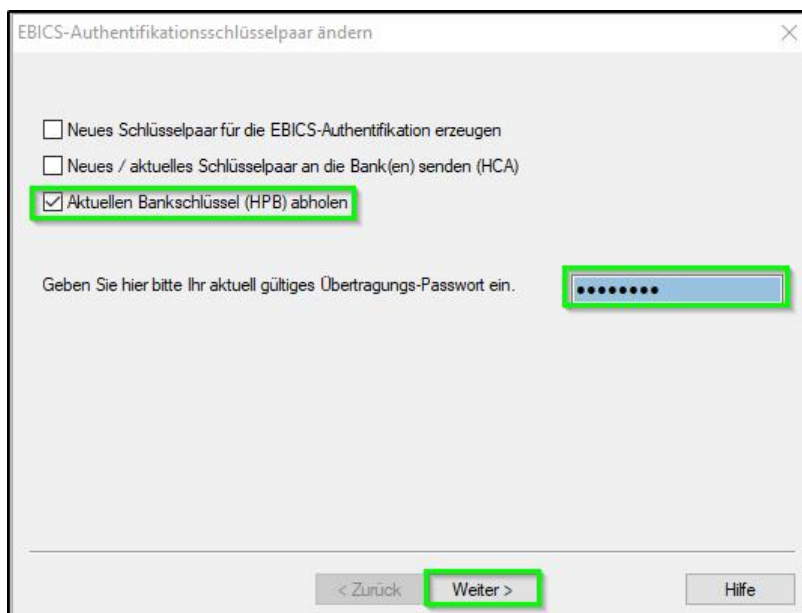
EBICS-Authentifikationsschlüsselpaar ändern

Neues Schlüsselpaar für die EBICS-Authentifikation erzeugen

Neues / aktuelles Schlüsselpaar an die Bank(en) senden (HCA)

Aktuellen Bankschlüssel (HPB) abholen

Geben Sie hier bitte Ihr aktuell gültiges Übertragungs-Passwort ein.

••••••••

< Zurück

Weiter >

Hilfe